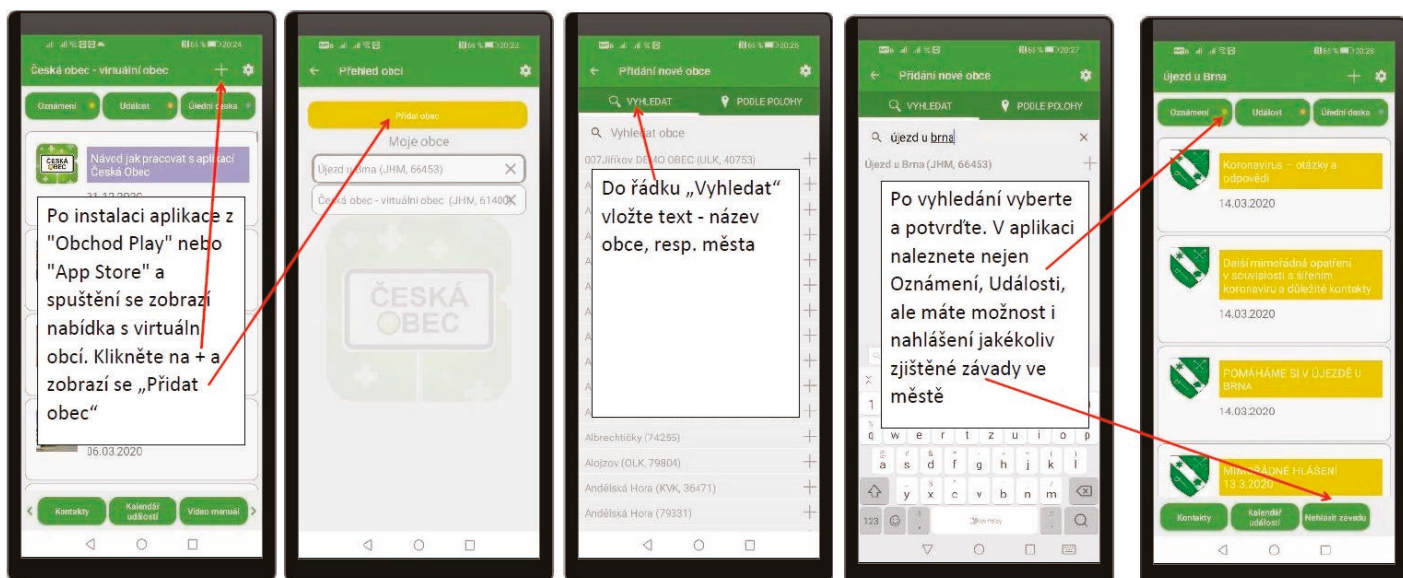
Česká obec - virtuální obec

Oznámení

Událost

Úřední deska

Návod jak pracovat s aplikací Česká Obec

21.12.2020

Po instalaci aplikace z "Obchod Play" nebo "App Store" a spuštění se zobrazí nabídka s virtuální obcí. Klikněte na + a zobrazí se „Přidat obec"

06.03.2020

Kontakty

Kalendář událostí

Video manuál

Přehled obcí

Přidat obec

Moje obce

Újezd u Brna (JHM, 66453)

Česká obec - virtuální obec (JHM, 61400)

ČESKÁ OBEC

Přidání nové obce

VYHLEDAT

PODLE POLOHY

Vyhledat obce

007Jiříkov DEMO OBEC (ULK, 40753)

Do řádku „Vyhledat" vložte text - název obce, resp. města

Albrechtičky (74255)

Alojzov (OLK, 79804)

Andělská Hora (KVK, 36471)

Andělská Hora (79331)

Přidání nové obce

VYHLEDAT

PODLE POLOHY

újezd u brna

Újezd u Brna (JHM, 66453)

Po vyhledání vyberte a potvrďte. V aplikaci naleznete nejen Oznámení, Události, ale máte možnost i nahlášení jakékoliv zjištěné závady ve městě

q w e r t z u i o p
a s d f g h j k l
y x c v b n m
123

Újezd u Brna

Oznámení

Událost

Úřední deska

Koronavirus – otázky a odpovědi

14.03.2020

Další mimořádná opatření v souvislosti s šířením koronaviru a důležité kontakty

14.03.2020

POMÁHÁME SI V ÚJEZDĚ U BRNA

14.03.2020

MIMOŘÁDNÉ HLÁŠENÍ 13.3.2020

Kontakty

Kalendář událostí

Nahlásit závadu